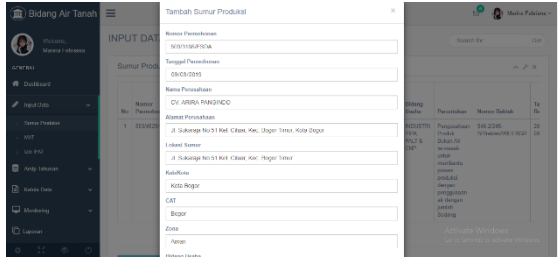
Bidang Air Tanah
Welcome, Marisa Febriana
GENERAL
Dashboard
Input Data
Sumur Produksi
NAT
SIA-PM
Ambil Sampel
Kelola Data
Monitoring
Laporan

INPUT DAT
Sumur Prod
No
Nomor Permohonan
1
Bidang Usaha
Perusahaan
Nomor Sabtab
Ta
Se
Search for
Activate Windows
Go to Settings to activate Windows.
Marisa Febriana

Tambah Sumur Produksi
×
Nomor Permohonan
503/1036/PSDA
Tanggal Permohonan
09/09/2019
Nama Perusahaan
CV. ARIRA PANGINDO
Alamat Perusahaan
Jl. Sukasaja No 51 Kel. Cibeur, Kec. Bogor Timur, Kota Bogor
Lokasi Sumur
Jl. Sukasaja No 51 Kel. Cibeur, Kec. Bogor Timur
Kab/Kota
Kota Bogor
CAT
Bogor
Zona
Aman
Bidang Usaha